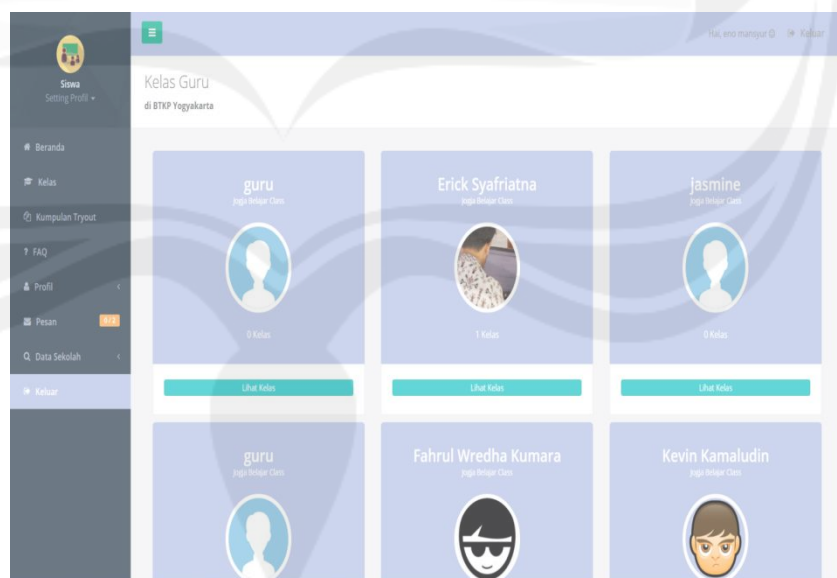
Siswa
Setting Profil ▾

Beranda
Kelas
Kumpulan Tryout
FAQ
Profil
Pesan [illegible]
Data Sekolah
Keluar

Hai, eno mansyur ☺ Keluar

Kelas Guru
di BTKP Yogyakarta

guru
Jogja Belajar Class
0 Kelas
Lihat Kelas

Erick Syafriatna
Jogja Belajar Class
1 Kelas
Lihat Kelas

jasmine
Jogja Belajar Class
0 Kelas
Lihat Kelas

guru
Jogja Belajar Class

Fahrul Wredha Kumara
Jogja Belajar Class

Kevin Kamaludin
Jogja Belajar Class